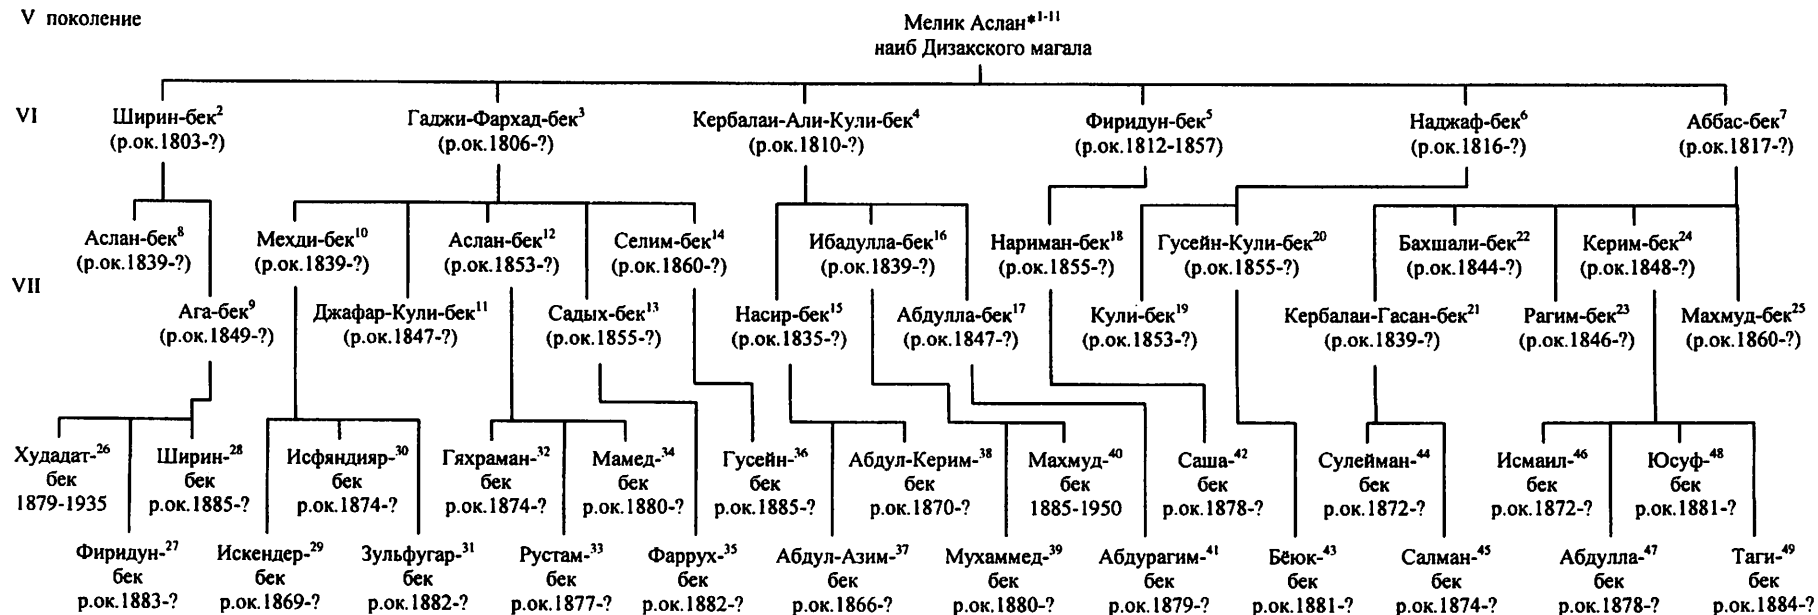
V поколение

Мелик Аслан*$^{1-11}$
наиб Дизакского магала

VI

Ширин-бек$^{2}$
(р.ок.1803-?)

Гаджи-Фархад-бек$^{3}$
(р.ок.1806-?)

Кербалаи-Али-Кули-бек$^{4}$
(р.ок.1810-?)

Фиридун-бек$^{5}$
(р.ок.1812-1857)

Наджаф-бек$^{6}$
(р.ок.1816-?)

Аббас-бек$^{7}$
(р.ок.1817-?)

VII

Аслан-бек$^{8}$
(р.ок.1839-?)

Ага-бек$^{9}$
(р.ок.1849-?)

Мехди-бек$^{10}$
(р.ок.1839-?)

Джафар-Кули-бек$^{11}$
(р.ок.1847-?)

Аслан-бек$^{12}$
(р.ок.1853-?)

Садых-бек$^{13}$
(р.ок.1855-?)

Селим-бек$^{14}$
(р.ок.1860-?)

Насир-бек$^{15}$
(р.ок.1835-?)

Ибадулла-бек$^{16}$
(р.ок.1839-?)

Абдулла-бек$^{17}$
(р.ок.1847-?)

Нариман-бек$^{18}$
(р.ок.1855-?)

Кули-бек$^{19}$
(р.ок.1853-?)

Гусейн-Кули-бек$^{20}$
(р.ок.1855-?)

Кербалаи-Гасан-бек$^{21}$
(р.ок.1839-?)

Бахшали-бек$^{22}$
(р.ок.1844-?)

Рагим-бек$^{23}$
(р.ок.1846-?)

Керим-бек$^{24}$
(р.ок.1848-?)

Махмуд-бек$^{25}$
(р.ок.1860-?)

Худадат-$^{26}$ бек 1879-1935

Фиридун-$^{27}$ бек р.ок.1883-?

Ширин-$^{28}$ бек р.ок.1885-?

Искендер-$^{29}$ бек р.ок.1869-?

Исфандияр-$^{30}$ бек р.ок.1874-?

Зульфугар-$^{31}$ бек р.ок.1882-?

Гяхраман-$^{32}$ бек р.ок.1874-?

Рустам-$^{33}$ бек р.ок.1877-?

Мамед-$^{34}$ бек р.ок.1880-?

Фаррух-$^{35}$ бек р.ок.1882-?

Гусейн-$^{36}$ бек р.ок.1885-?

Абдул-Азим-$^{37}$ бек р.ок.1866-?

Абдул-Керим-$^{38}$ бек р.ок.1870-?

Мухаммед-$^{39}$ бек р.ок.1880-?

Махмуд-$^{40}$ бек 1885-1950

Абдурагим-$^{41}$ бек р.ок.1879-?

Саша-$^{42}$ бек р.ок.1878-?

Бёюк-$^{43}$ бек р.ок.1881-?

Сулейман-$^{44}$ бек р.ок.1872-?

Салман-$^{45}$ бек р.ок.1874-?

Исмаил-$^{46}$ бек р.ок.1872-?

Абдулла-$^{47}$ бек р.ок.1878-?

Юсуф-$^{48}$ бек р.ок.1881-?

Таги-$^{49}$ бек р.ок.1884-?